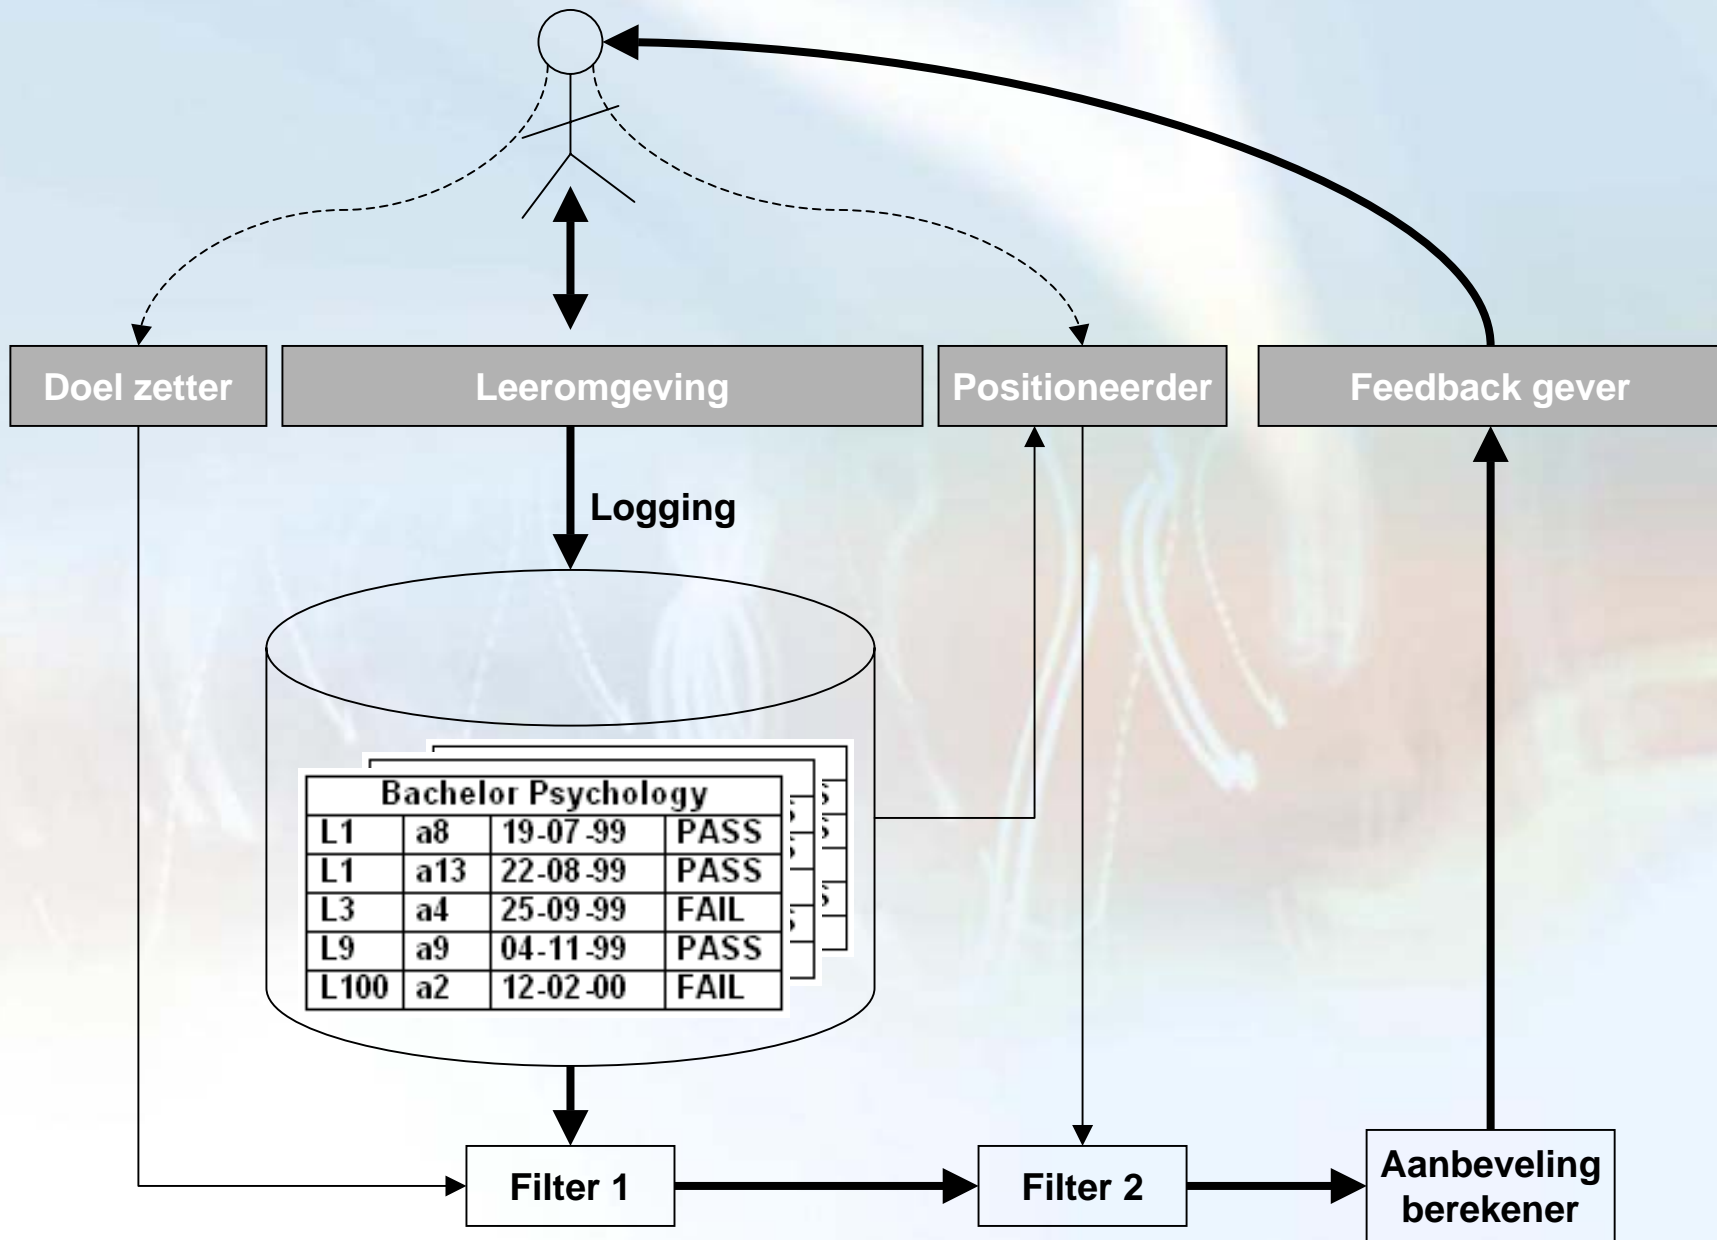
Doel zetter

Leeromgeving

Positioneerder

Feedback gever

Logging

| Bachelor Psychology | | | |
|---|---|---|---|
| L1 | a8 | 19-07-99 | PASS |
| L1 | a13 | 22-08-99 | PASS |
| L3 | a4 | 25-09-99 | FAIL |
| L9 | a9 | 04-11-99 | PASS |
| L100 | a2 | 12-02-00 | FAIL |

Filter 1

Filter 2

Aanbeveling berekener